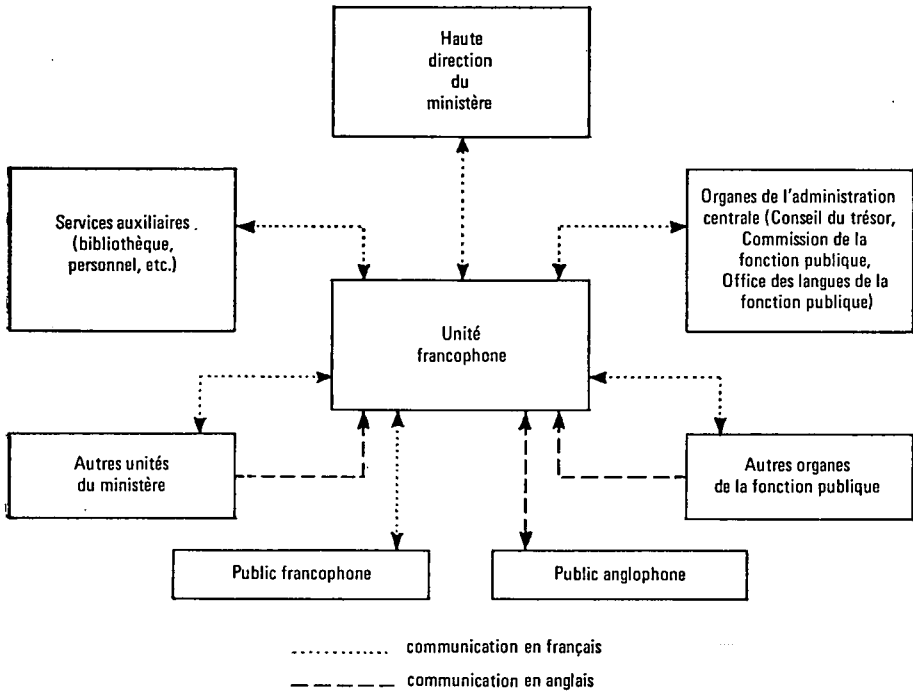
Haute direction du ministère

Services auxiliaires (bibliothèque, personnel, etc.)

Organes de l'administration centrale (Conseil du trésor, Commission de la fonction publique, Office des langues de la fonction publique)

Unité francophone

Autres unités du ministère

Autres organes de la fonction publique

Public francophone

Public anglophone

communication en français

communication en anglais